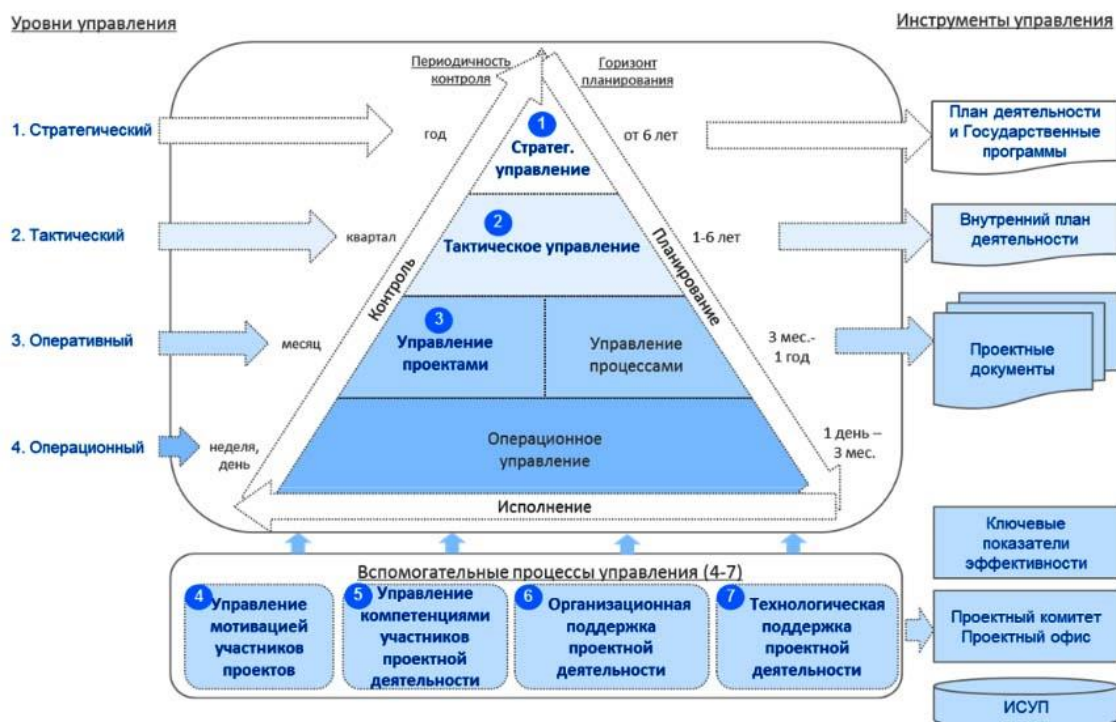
Уровни управления

Инструменты управления

Периодичность контроля

Горизонт планирования

1. Стратегический

год

1
Стратег. управление

от 6 лет

План деятельности и Государственные программы

2. Тактический

квартал

2
Тактическое управление

1-6 лет

Внутренний план деятельности

Контроль

Планирование

3. Оперативный

месяц

3
Управление проектами

Управление процессами

3 мес.- 1 год

Проектные документы

4. Операционный

неделя, день

Операционное управление

1 день – 3 мес.

Исполнение

Ключевые показатели эффективности

Вспомогательные процессы управления (4-7)

4 Управление мотивацией участников проектов

5 Управление компетенциями участников проектной деятельности

6 Организационная поддержка проектной деятельности

7 Технологическая поддержка проектной деятельности

Проектный комитет Проектный офис

ИСУП